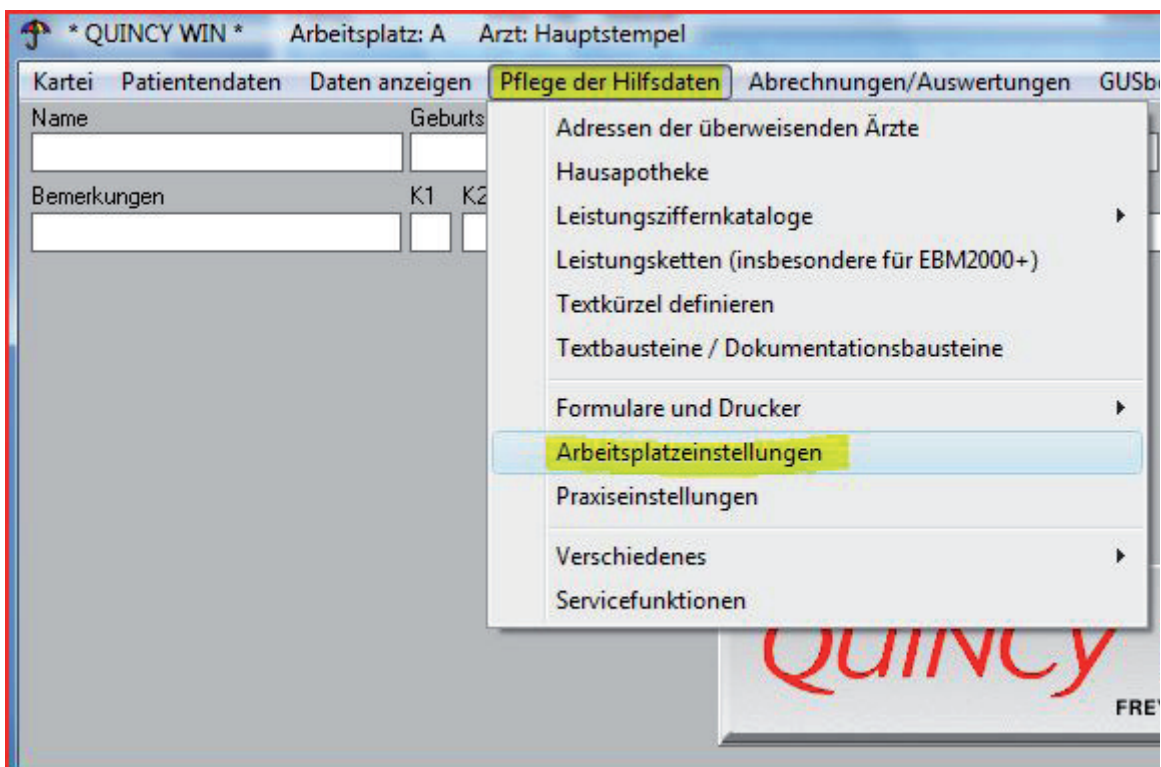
* QUINCY WIN * Arbeitsplatz: A Arzt: Hauptstempel

Kartei Patientendaten Daten anzeigen Pflege der Hilfsdaten Abrechnungen/Auswertungen GUSb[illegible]

Name

Geburts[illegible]

Bemerkungen

K1 K2

Adressen der überweisenden Ärzte
Hausapotheke
Leistungsziffernkataloge
Leistungsketten (insbesondere für EBM2000+)
Textkürzel definieren
Textbausteine / Dokumentationsbausteine
Formulare und Drucker
Arbeitsplatzeinstellungen
Praxiseinstellungen
Verschiedenes
Servicefunktionen

Quincy

FRE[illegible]